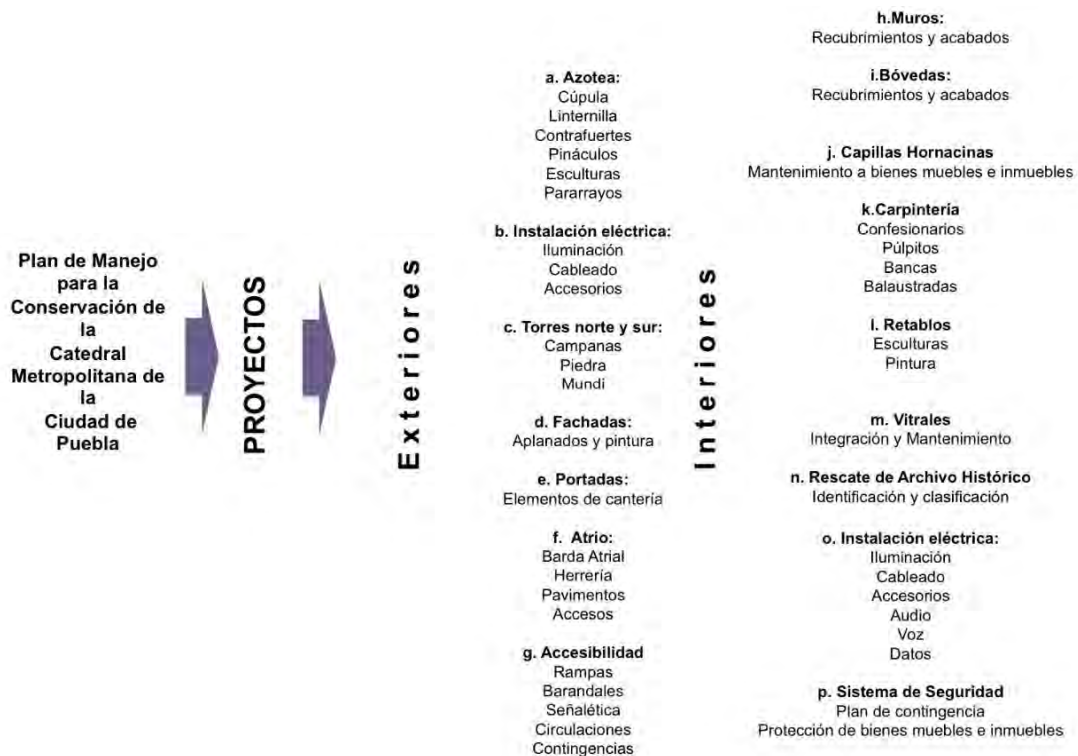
Plan de Manejo para la Conservación de la Catedral Metropolitana de la Ciudad de Puebla

PROYECTOS

Exteriores

a. Azotea:
Cúpula
Linternilla
Contrafuertes
Pináculos
Esculturas
Pararrayos

b. Instalación eléctrica:
Iluminación
Cableado
Accesorios

c. Torres norte y sur:
Campanas
Piedra
Mundi

d. Fachadas:
Aplanados y pintura

e. Portadas:
Elementos de cantería

f. Atrio:
Barda Atrial
Herrería
Pavimentos
Accesos

g. Accesibilidad
Rampas
Barandales
Señalética
Circulaciones
Contingencias

Interiores

h.Muros:
Recubrimientos y acabados

i.Bóvedas:
Recubrimientos y acabados

j. Capillas Hornacinas
Mantenimiento a bienes muebles e inmuebles

k.Carpintería
Confesionarios
Púlpitos
Bancas
Balaustradas

l. Retablos
Esculturas
Pintura

m. Vitrales
Integración y Mantenimiento

n. Rescate de Archivo Histórico
Identificación y clasificación

o. Instalación eléctrica:
Iluminación
Cableado
Accesorios
Audio
Voz
Datos

p. Sistema de Seguridad
Plan de contingencia
Protección de bienes muebles e inmuebles